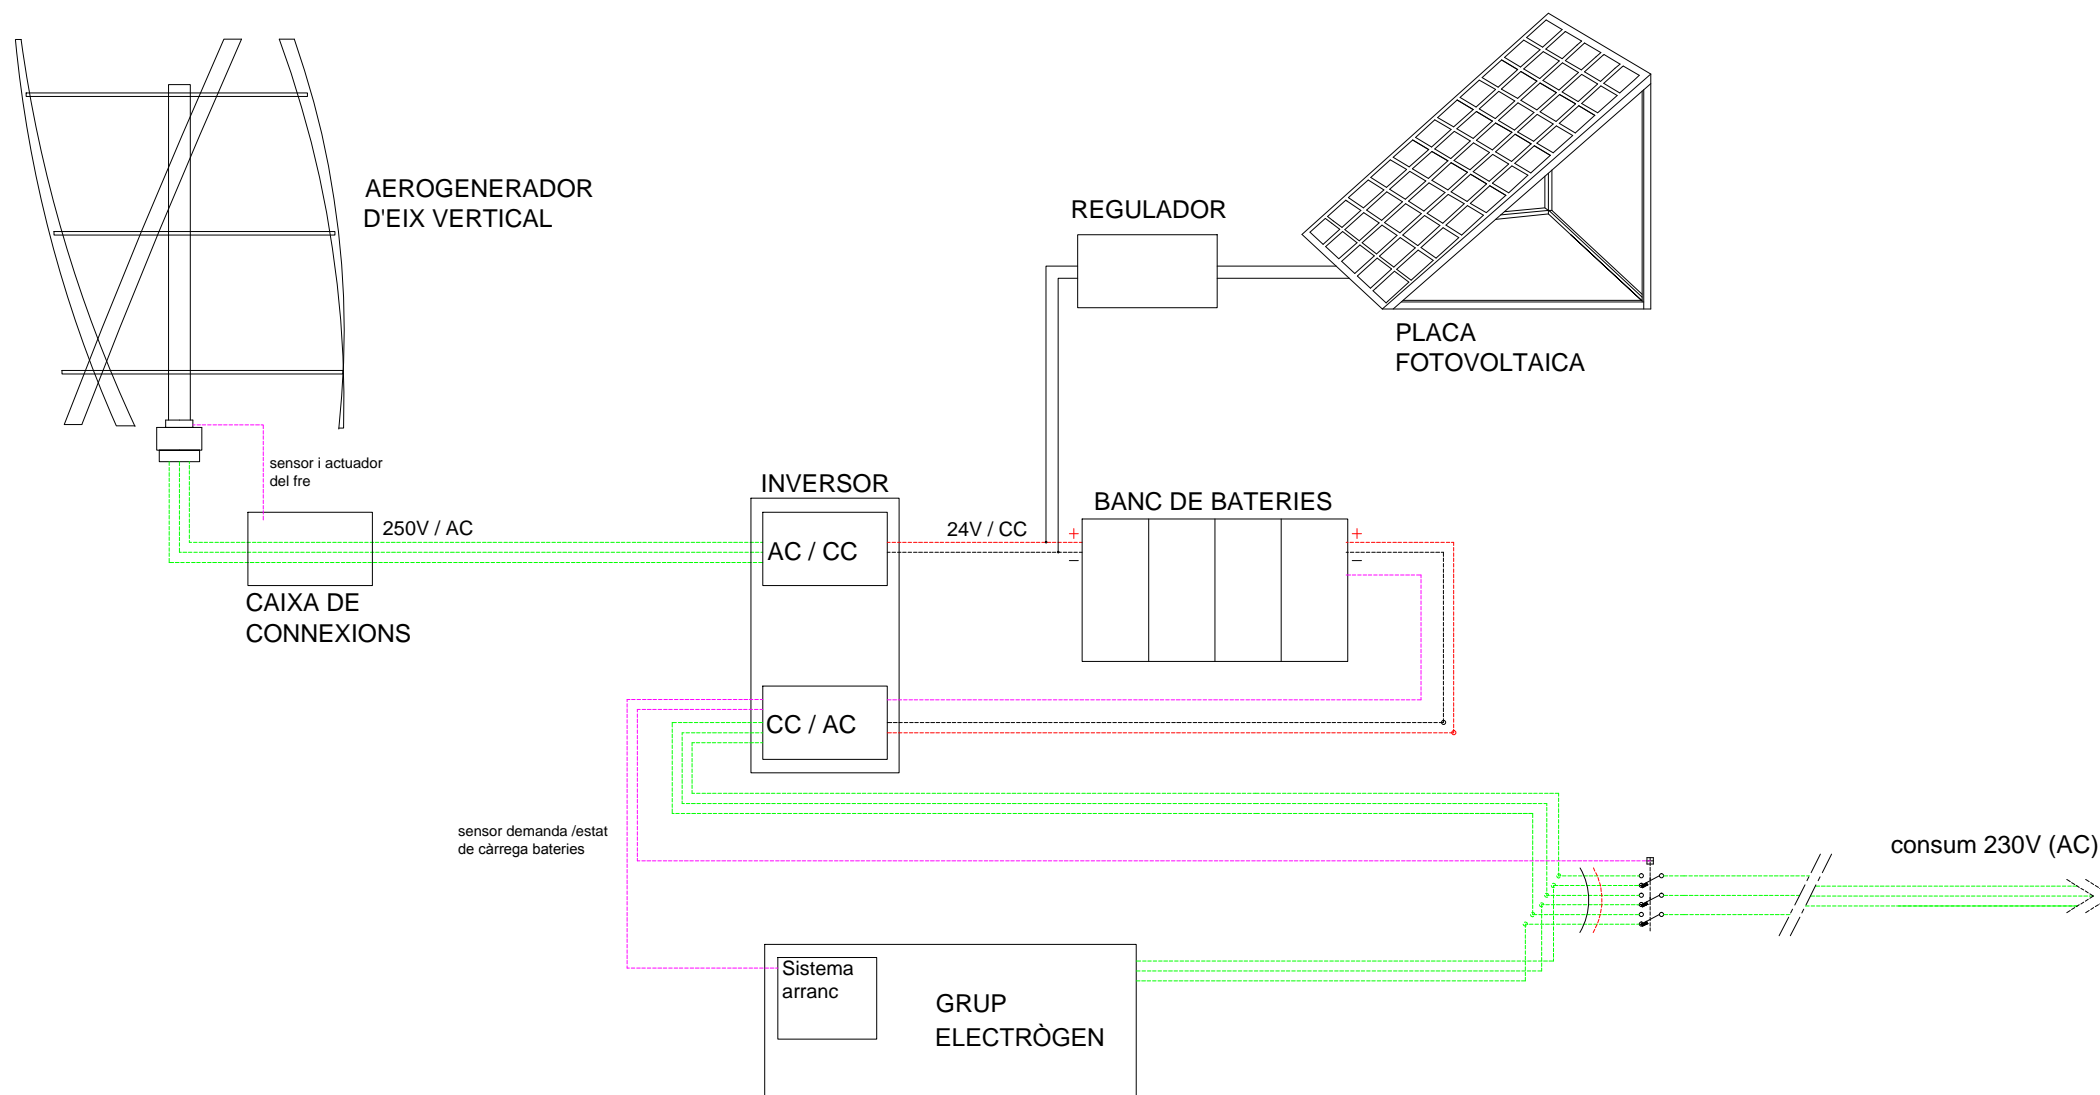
AEROGENERADOR D'EIX VERTICAL

REGULADOR

PLACA FOTOVOLTAICA

sensor i actuador del fre

INVERSOR

250V / AC

AC / CC

24V / CC

BANC DE BATERIES

+
−
+
−

CAIXA DE CONNEXIONS

CC / AC

sensor demanda /estat de càrrega bateries

consum 230V (AC)

Sistema arranc

GRUP ELECTRÒGEN